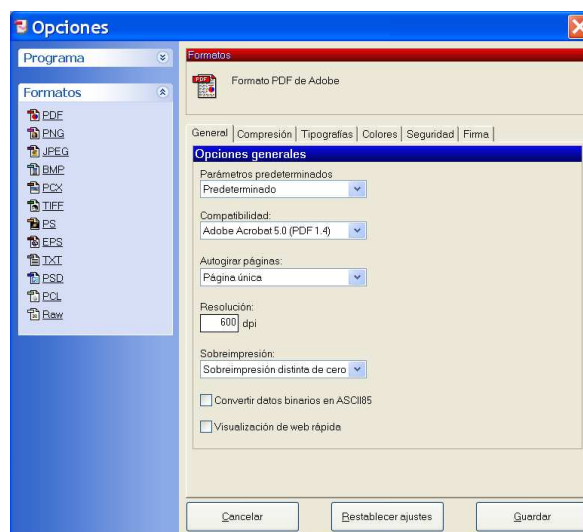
Opciones

Programa

Formatos

PDF
PNG
JPEG
BMP
PCX
TIFF
PS
EPS
TXT
PSD
PCL
Raw

Formatos

Formato PDF de Adobe

General | Compresión | Tipografías | Colores | Seguridad | Firma

Opciones generales

Parámetros predeterminados
Predeterminado

Compatibilidad:
Adobe Acrobat 5.0 (PDF 1.4)

Autogirar páginas:
Página única

Resolución:
600 dpi

Sobreimpresión:
Sobreimpresión distinta de cero

Convertir datos binarios en ASCII85

Visualización de web rápida

Cancelar | Restablecer ajustes | Guardar